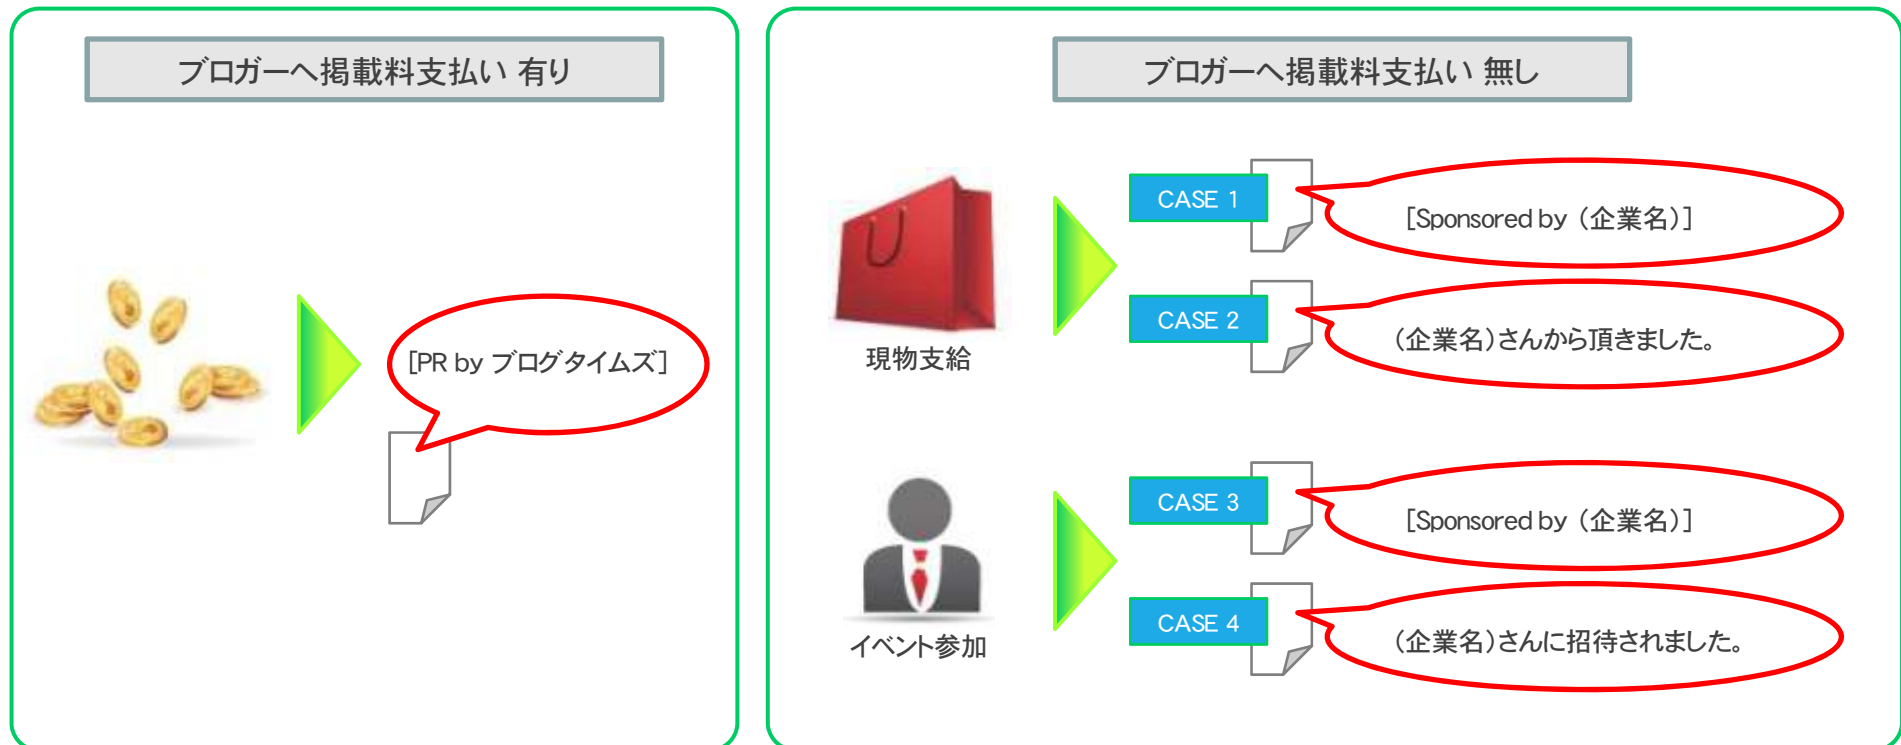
ブロガーへ掲載料支払い 有り

[PR by ブログタイムズ]

ブロガーへ掲載料支払い 無し

現物支給

CASE 1

[Sponsored by（企業名）]

CASE 2

（企業名）さんから頂きました。

イベント参加

CASE 3

[Sponsored by（企業名）]

CASE 4

（企業名）さんに招待されました。